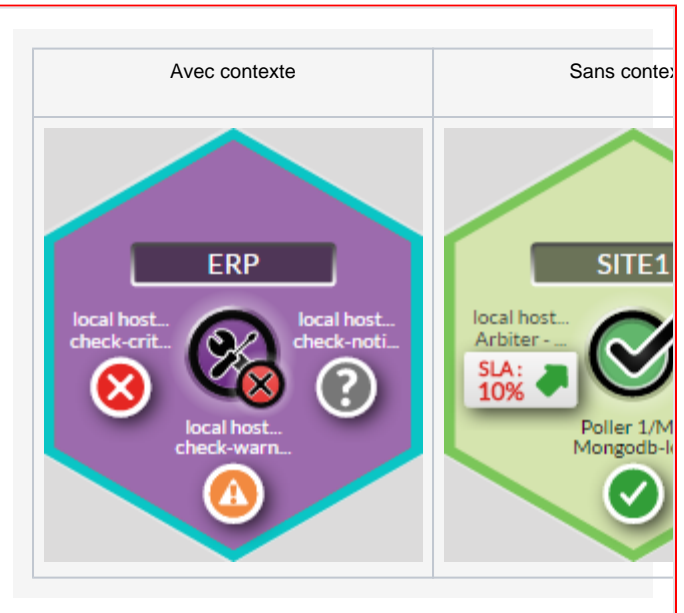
| Avec contexte | Sans contex |
|---|---|
| ERP local host... check-crit... local host... check-noti... local host... check-warn... | SITE1 local host... Arbiter - ... SLA : 10% Poller 1/M Mongodb-l |